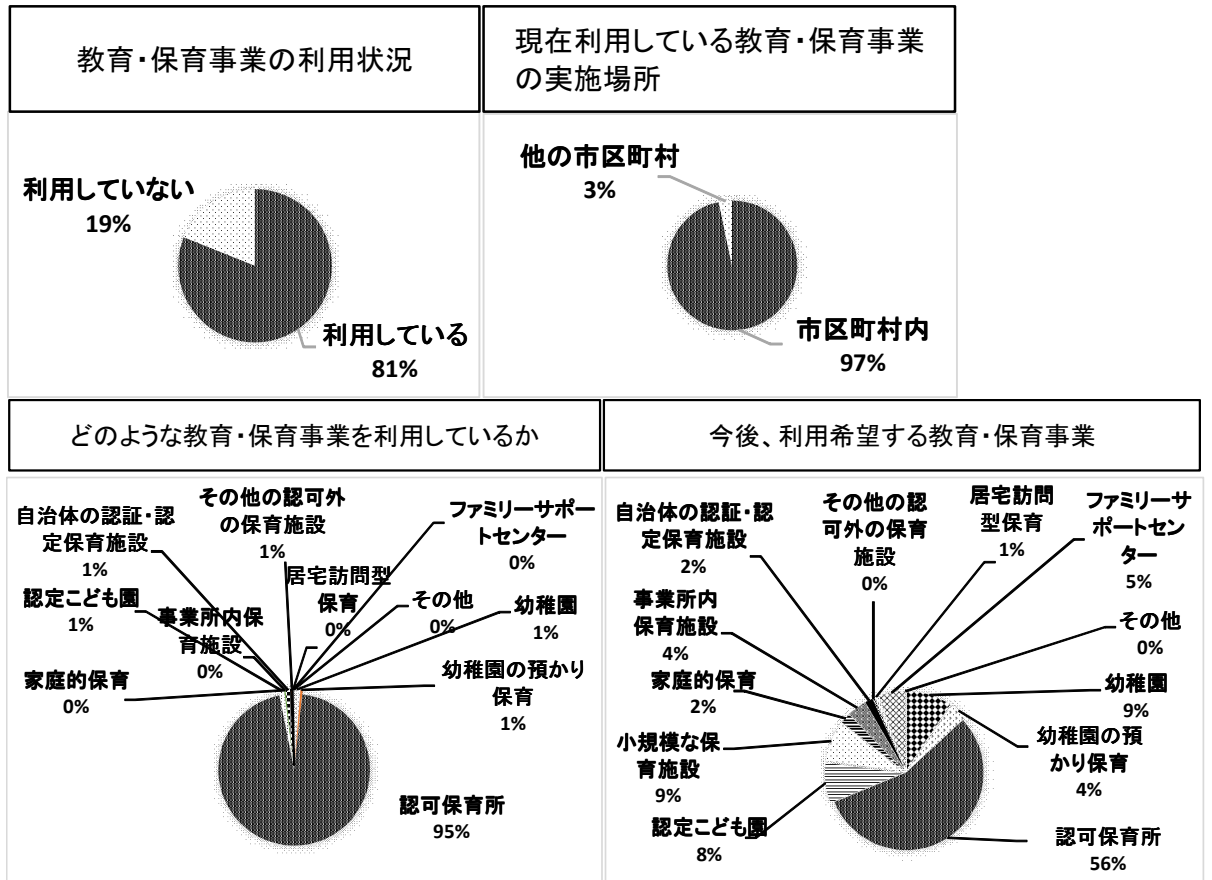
教育・保育事業の利用状況

利用していない
19%

利用している
81%

現在利用している教育・保育事業の実施場所

他の市区町村
3%

市区町村内
97%

どのような教育・保育事業を利用しているか

その他の認可外の保育施設
1%

自治体の認証・認定保育施設
1%

ファミリーサポートセンター
0%

居宅訪問型保育
0%

認定こども園
1%

事業所内保育施設
0%

その他
0%

幼稚園
1%

家庭的保育
0%

幼稚園の預かり保育
1%

認可保育所
95%

今後、利用希望する教育・保育事業

自治体の認証・認定保育施設
2%

その他の認可外の保育施設
0%

居宅訪問型保育
1%

ファミリーサポートセンター
5%

事業所内保育施設
4%

その他
0%

家庭的保育
2%

幼稚園
9%

小規模な保育施設
9%

幼稚園の預かり保育
4%

認定こども園
8%

認可保育所
56%